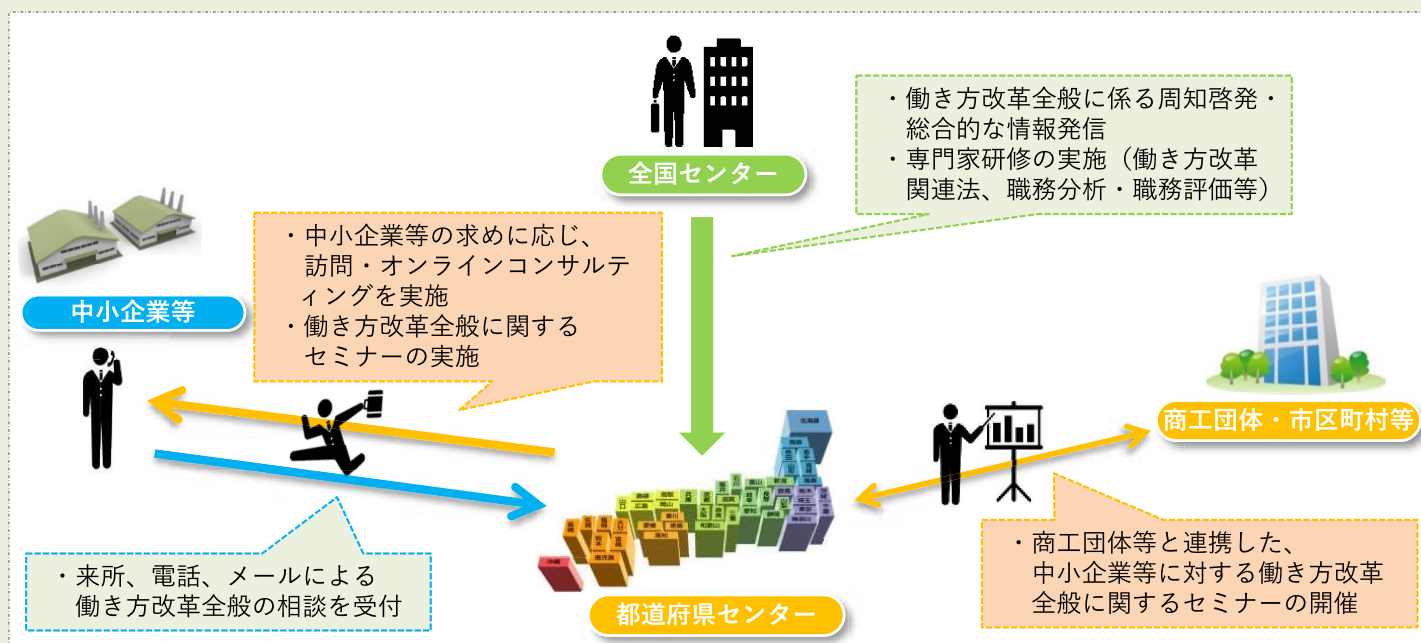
全国センター

・働き方改革全般に係る周知啓発・総合的な情報発信
・専門家研修の実施（働き方改革関連法、職務分析・職務評価等）

中小企業等

・中小企業等の求めに応じ、訪問・オンラインコンサルティングを実施
・働き方改革全般に関するセミナーの実施

商工団体・市区町村等

・来所、電話、メールによる働き方改革全般の相談を受付

都道府県センター

・商工団体等と連携した、中小企業等に対する働き方改革全般に関するセミナーの開催